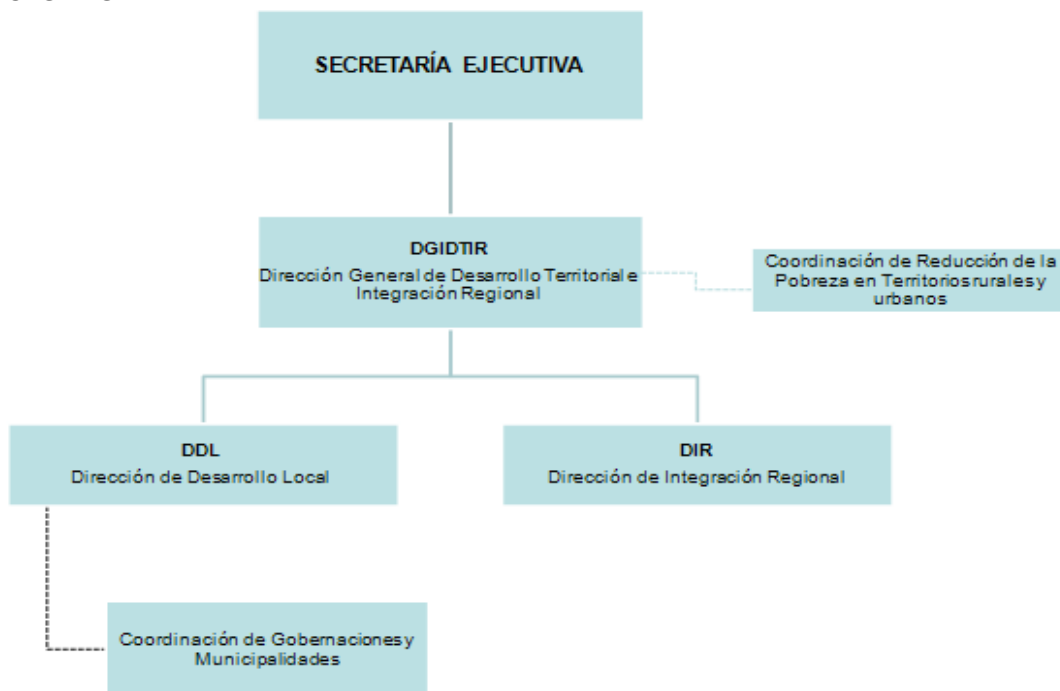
SECRETARÍA EJECUTIVA

DGIDTIR
Dirección General de Desarrollo Territorial e Integración Regional

Coordinación de Reducción de la Pobreza en Territorios rurales y urbanos

DDL
Dirección de Desarrollo Local

DIR
Dirección de Integración Regional

Coordinación de Gobernaciones y Municipalidades